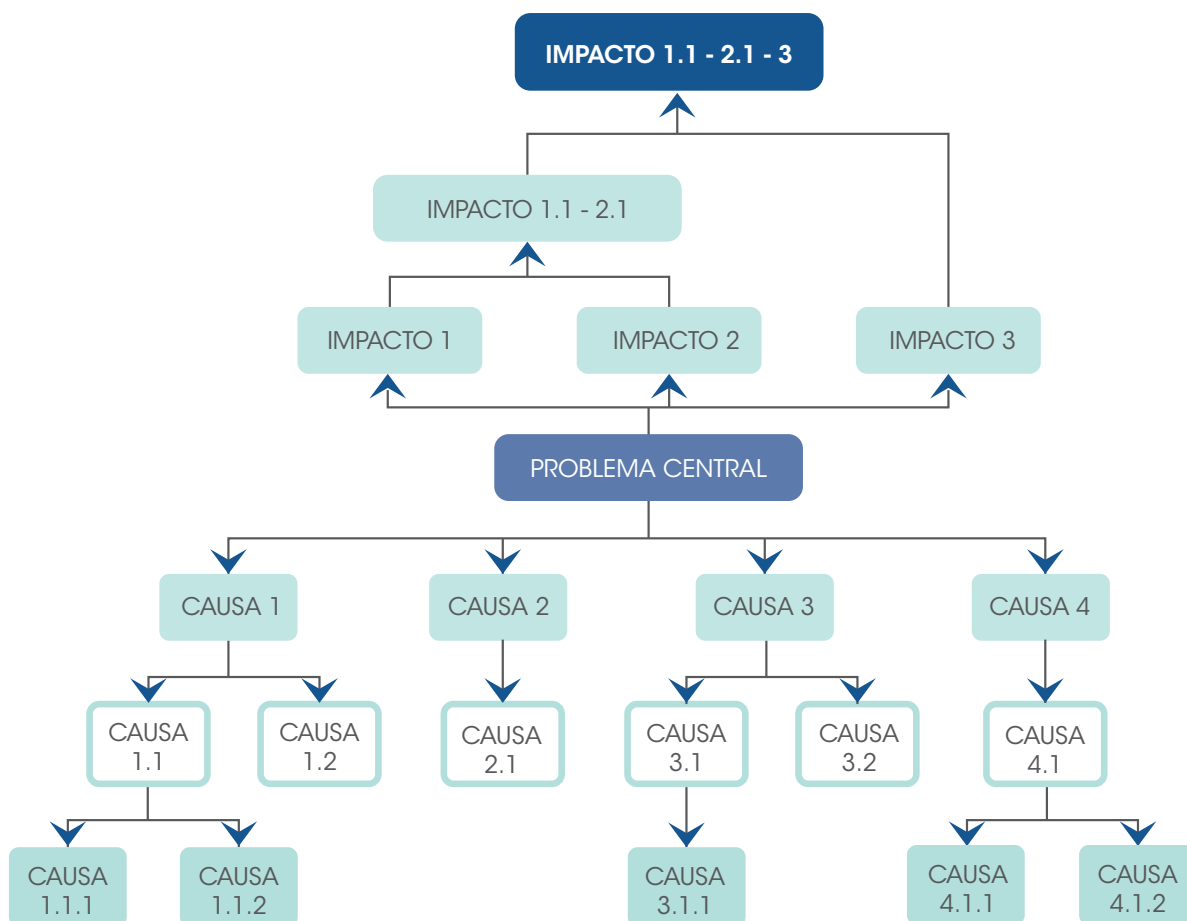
IMPACTO 1.1 - 2.1 - 3

IMPACTO 1.1 - 2.1

IMPACTO 1

IMPACTO 2

IMPACTO 3

PROBLEMA CENTRAL

CAUSA 1

CAUSA 2

CAUSA 3

CAUSA 4

CAUSA 1.1

CAUSA 1.2

CAUSA 2.1

CAUSA 3.1

CAUSA 3.2

CAUSA 4.1

CAUSA 1.1.1

CAUSA 1.1.2

CAUSA 3.1.1

CAUSA 4.1.1

CAUSA 4.1.2